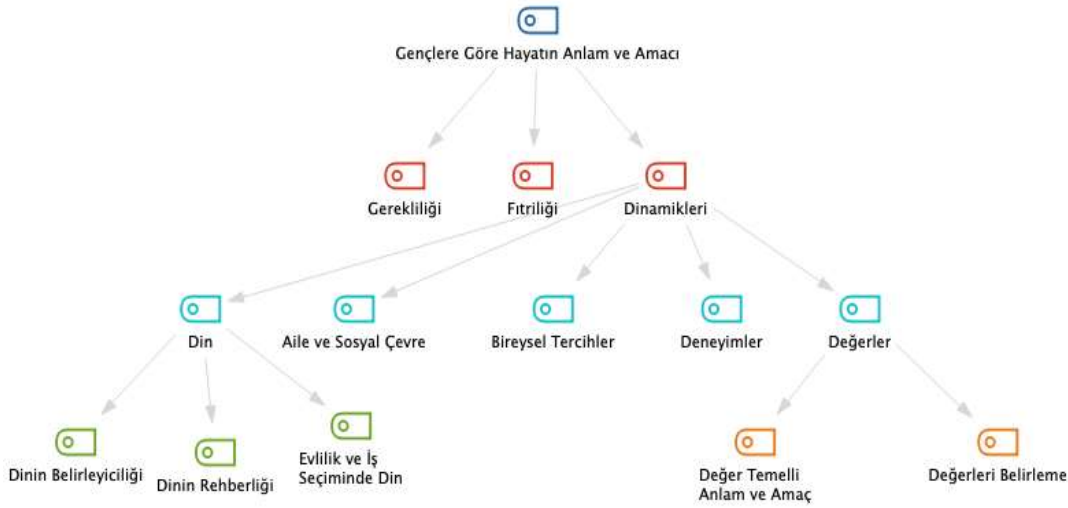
Gençlere Göre Hayatın Anlam ve Amacı

Gerekliliği

Fıtriliği

Dinamikleri

Din

Aile ve Sosyal Çevre

Bireysel Tercihler

Deneyimler

Değerler

Dinin Belirleyiciliği

Dinin Rehberliği

Evlilik ve İş Seçiminde Din

Değer Temelli Anlam ve Amaç

Değerleri Belirleme